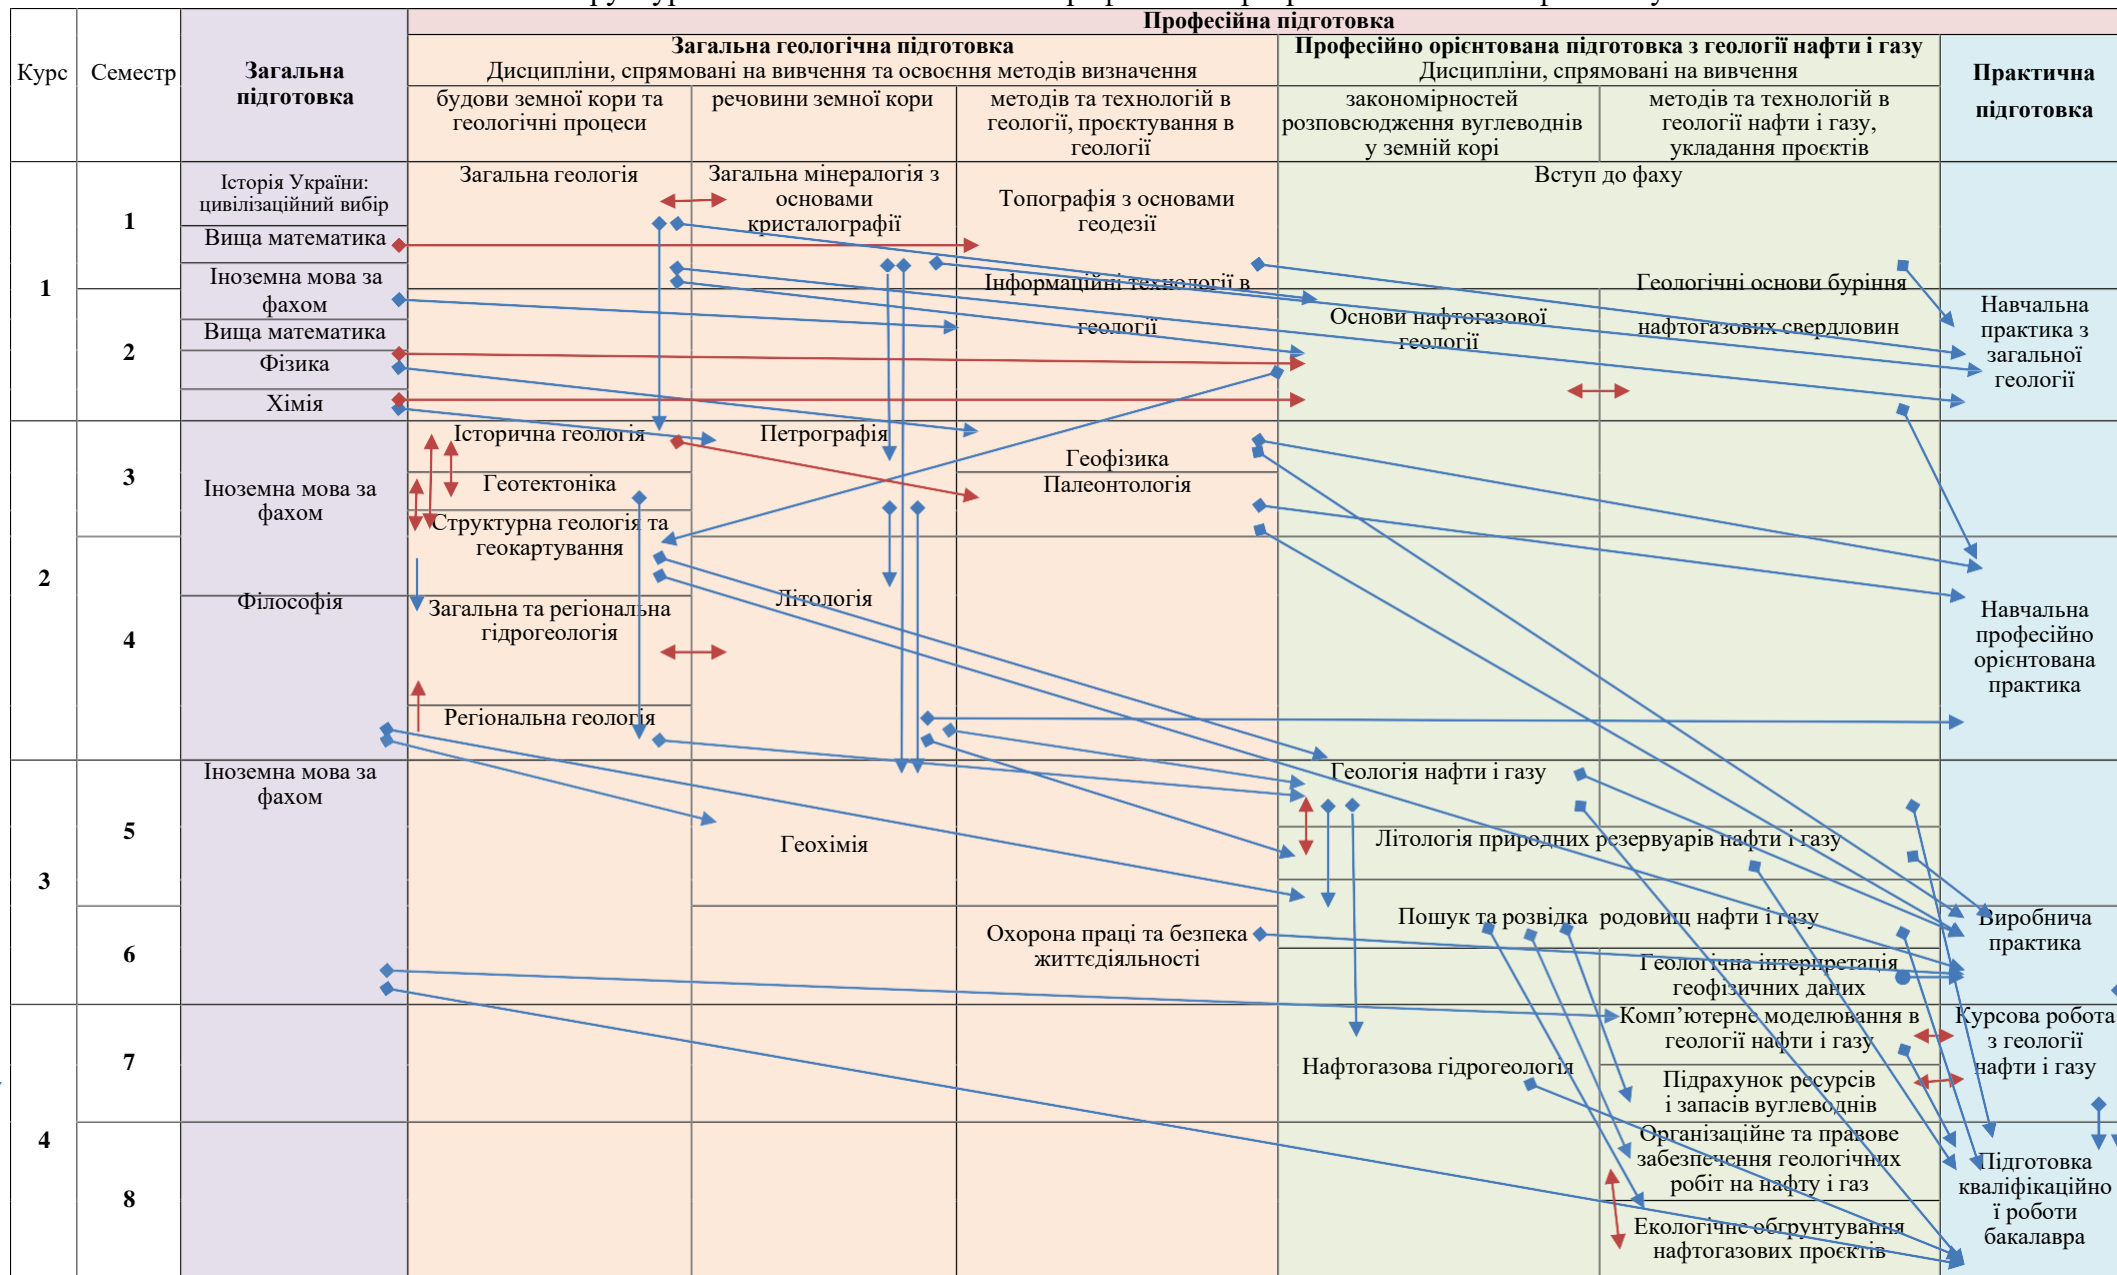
Курс | Семестр | Загальна підготовка

Професійна підготовка

Загальна геологічна підготовка
Дисципліни, спрямовані на вивчення та освоєння методів визначення

будови земної кори та геологічні процеси
речовини земної кори
методів та технологій в геології, проєктування в геології

Професійно орієнтована підготовка з геології нафти і газу
Дисципліни, спрямовані на вивчення

закономірностей розповсюдження вуглеводнів у земній корі
методів та технологій в геології нафти і газу, укладання проєктів

Практична підготовка

1
1
Історія України: цивілізаційний вибір
Вища математика
Іноземна мова за фахом
2
Вища математика
Фізика
Хімія

Загальна геологія
Загальна мінералогія з основами кристалографії
Топографія з основами геодезії
Інформаційні технології в геології
Вступ до фаху
Основи нафтогазової геології
Геологічні основи буріння нафтогазових свердловин
Навчальна практика з загальної геології

2
3
4
Іноземна мова за фахом
Філософія
Історична геологія
Геотектоніка
Структурна геологія та геокартування
Загальна та регіональна гідрогеологія
Регіональна геологія
Петрографія
Літологія
Геофізика
Палеонтологія
Навчальна професійно орієнтована практика

3
5
6
Іноземна мова за фахом
Геохімія
Охорона праці та безпека життєдіяльності
Геологія нафти і газу
Літологія природних резервуарів нафти і газу
Пошук та розвідка родовищ нафти і газу
Геологічна інтерпретація геофізичних даних
Виробнича практика

4
7
8
Нафтогазова гідрогеологія
Комп'ютерне моделювання в геології нафти і газу
Підрахунок ресурсів і запасів вуглеводнів
Організаційне та правове забезпечення геологічних робіт на нафту і газ
Екологічне обґрунтування нафтогазових проєктів
Курсова робота з геології нафти і газу
Підготовка кваліфікаційної роботи бакалавра